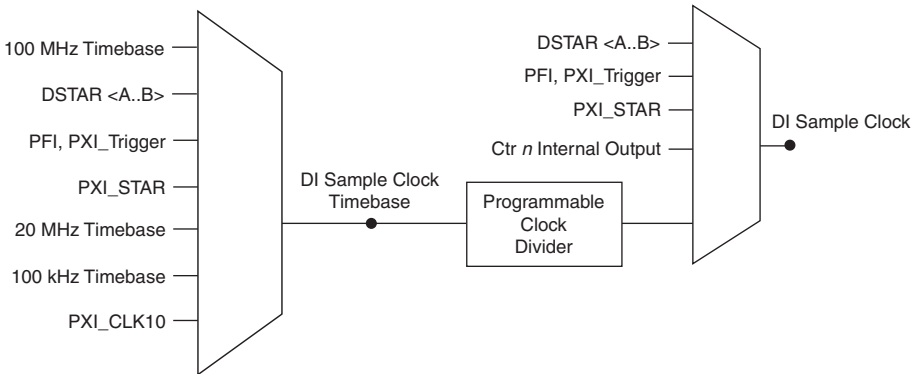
100 MHz Timebase
DSTAR <A..B>
PFI, PXI_Trigger
PXI_STAR
20 MHz Timebase
100 kHz Timebase
PXI_CLK10

DI Sample Clock Timebase

Programmable Clock Divider

DSTAR <A..B>
PFI, PXI_Trigger
PXI_STAR
Ctr $n$ Internal Output

DI Sample Clock